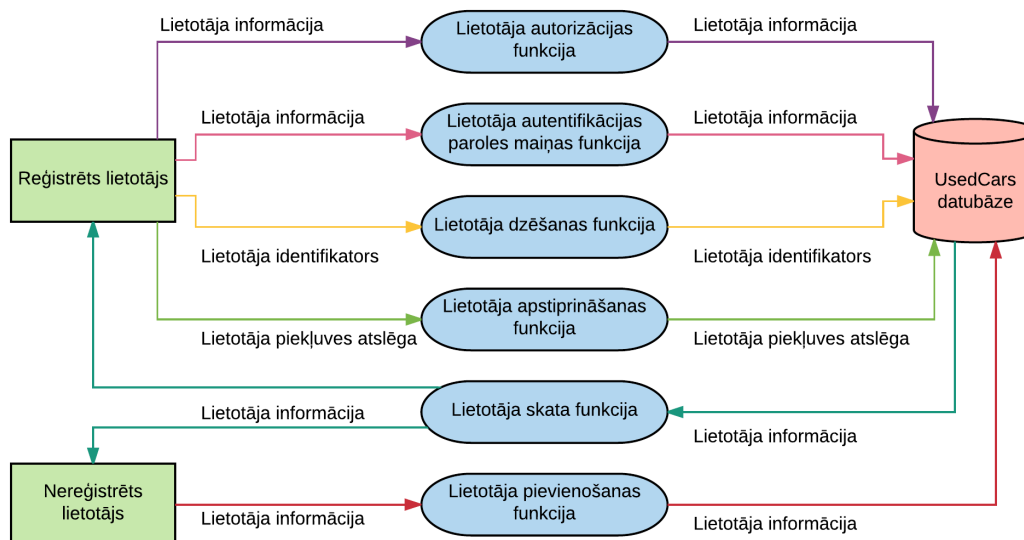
Lietotāja informācija

Lietotāja autorizācijas funkcija

Lietotāja informācija

Lietotāja informācija

Lietotāja autentifikācijas paroles maiņas funkcija

Lietotāja informācija

Reģistrēts lietotājs

UsedCars datubāze

Lietotāja dzēšanas funkcija

Lietotāja identifikators

Lietotāja identifikators

Lietotāja apstiprināšanas funkcija

Lietotāja piekļuves atslēga

Lietotāja piekļuves atslēga

Lietotāja skata funkcija

Lietotāja informācija

Lietotāja informācija

Nereģistrēts lietotājs

Lietotāja pievienošanas funkcija

Lietotāja informācija

Lietotāja informācija